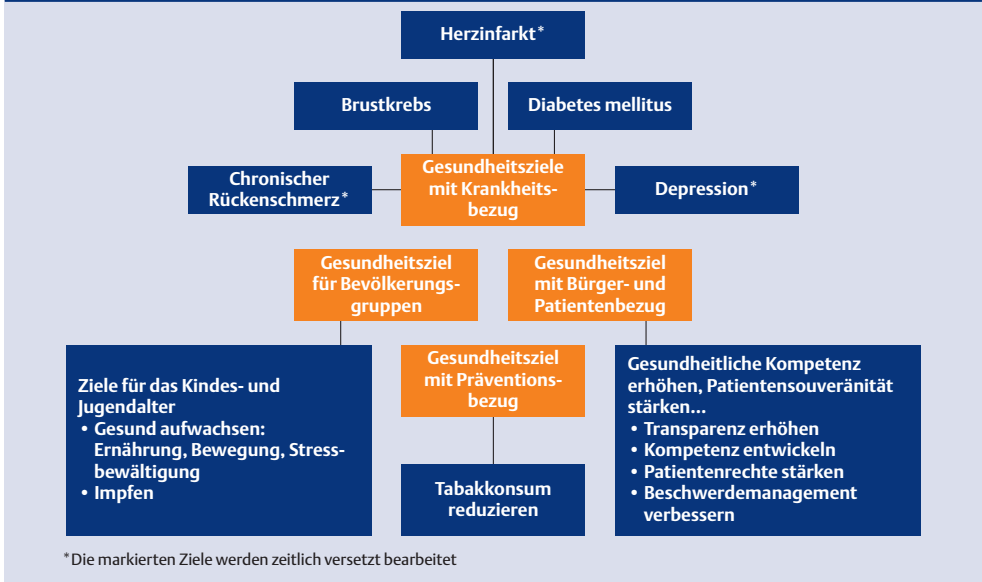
Herzinfarkt*

Brustkrebs

Diabetes mellitus

Chronischer Rückenschmerz*

Gesundheitsziele mit Krankheitsbezug

Depression*

Gesundheitsziel für Bevölkerungsgruppen

Gesundheitsziel mit Bürger- und Patientenbezug

Ziele für das Kindes- und Jugendalter
• Gesund aufwachsen: Ernährung, Bewegung, Stressbewältigung
• Impfen

Gesundheitsziel mit Präventionsbezug

Tabakkonsum reduzieren

Gesundheitliche Kompetenz erhöhen, Patientensouveränität stärken…
• Transparenz erhöhen
• Kompetenz entwickeln
• Patientenrechte stärken
• Beschwerdemanagement verbessern

*Die markierten Ziele werden zeitlich versetzt bearbeitet